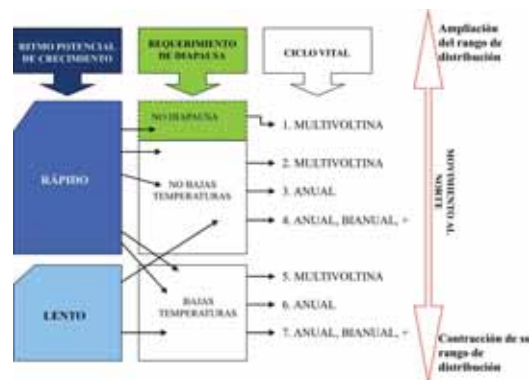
RITMO POTENCIAL DE CRECIMIENTO

REQUERIMIENTO DE DIAPAUSA

CICLO VITAL

Ampliación del rango de distribución

NO DIAPAUSA

1. MULTIVOLTINA

RÁPIDO

NO BAJAS TEMPERATURAS

2. MULTIVOLTINA

3. ANUAL

4. ANUAL, BIANUAL, +

MOVIMIENTO AL NORTE

LENTO

BAJAS TEMPERATURAS

5. MULTIVOLTINA

6. ANUAL

7. ANUAL, BIANUAL, +

Contracción de su rango de distribución